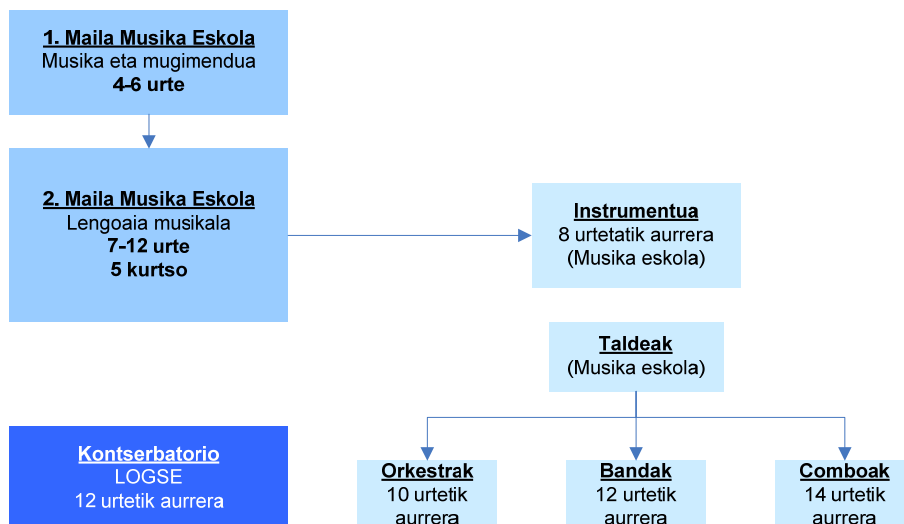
1. Maila Musika Eskola
Musika eta mugimendua
4-6 urte

2. Maila Musika Eskola
Lengoaia musikala
7-12 urte
5 kurtso

Instrumentua
8 urtetatik aurrera
(Musika eskola)

Taldeak
(Musika eskola)

Kontserbatorio
LOGSE
12 urtetik aurrera

Orkestrak
10 urtetik
aurrera

Bandak
12 urtetik
aurrera

Comboak
14 urtetik
aurrera